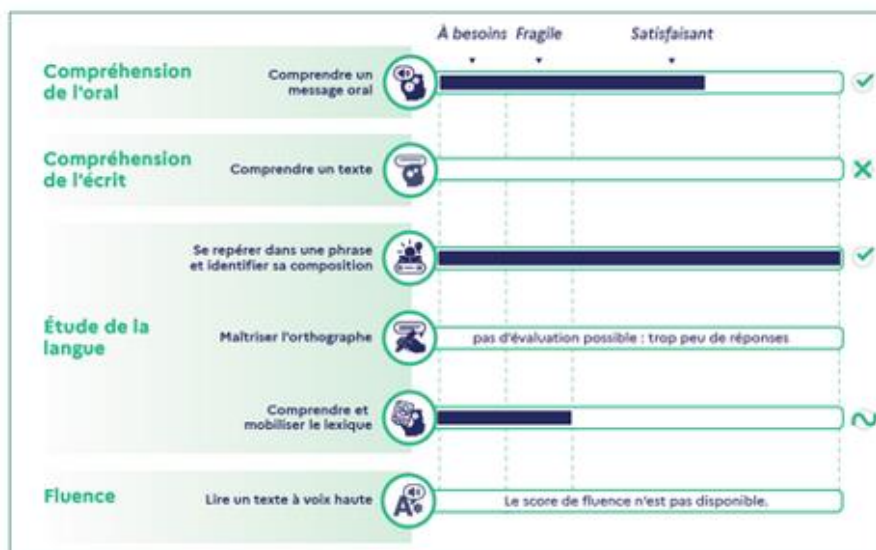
À besoins Fragile Satisfaisant

Compréhension de l'oral

Comprendre un message oral

Compréhension de l'écrit

Comprendre un texte

Étude de la langue

Se repérer dans une phrase et identifier sa composition

Maîtriser l'orthographe

pas d'évaluation possible : trop peu de réponses

Comprendre et mobiliser le lexique

Fluence

Lire un texte à voix haute

Le score de fluence n'est pas disponible.